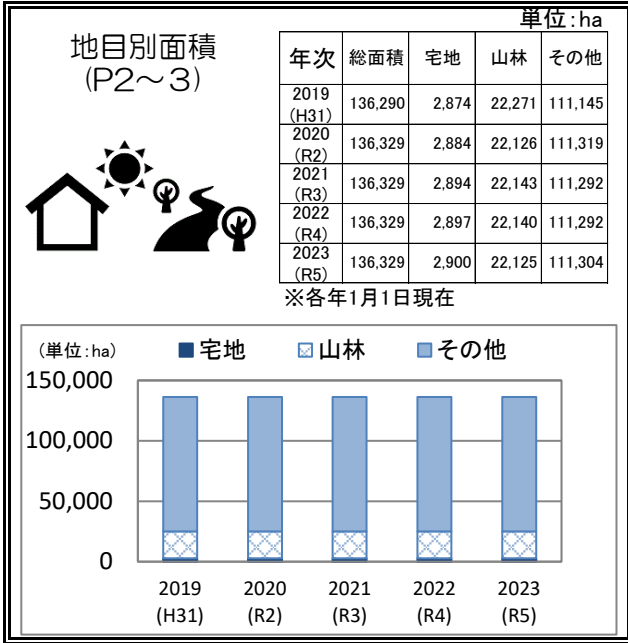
地目別面積
(P2～3)

単位:ha

| 年次 | 総面積 | 宅地 | 山林 | その他 |
|---|---|---|---|---|
| 2019 (H31) | 136,290 | 2,874 | 22,271 | 111,145 |
| 2020 (R2) | 136,329 | 2,884 | 22,126 | 111,319 |
| 2021 (R3) | 136,329 | 2,894 | 22,143 | 111,292 |
| 2022 (R4) | 136,329 | 2,897 | 22,140 | 111,292 |
| 2023 (R5) | 136,329 | 2,900 | 22,125 | 111,304 |

※各年1月1日現在

(単位:ha)
宅地
山林
その他

150,000
100,000
50,000
0

2019 (H31)
2020 (R2)
2021 (R3)
2022 (R4)
2023 (R5)